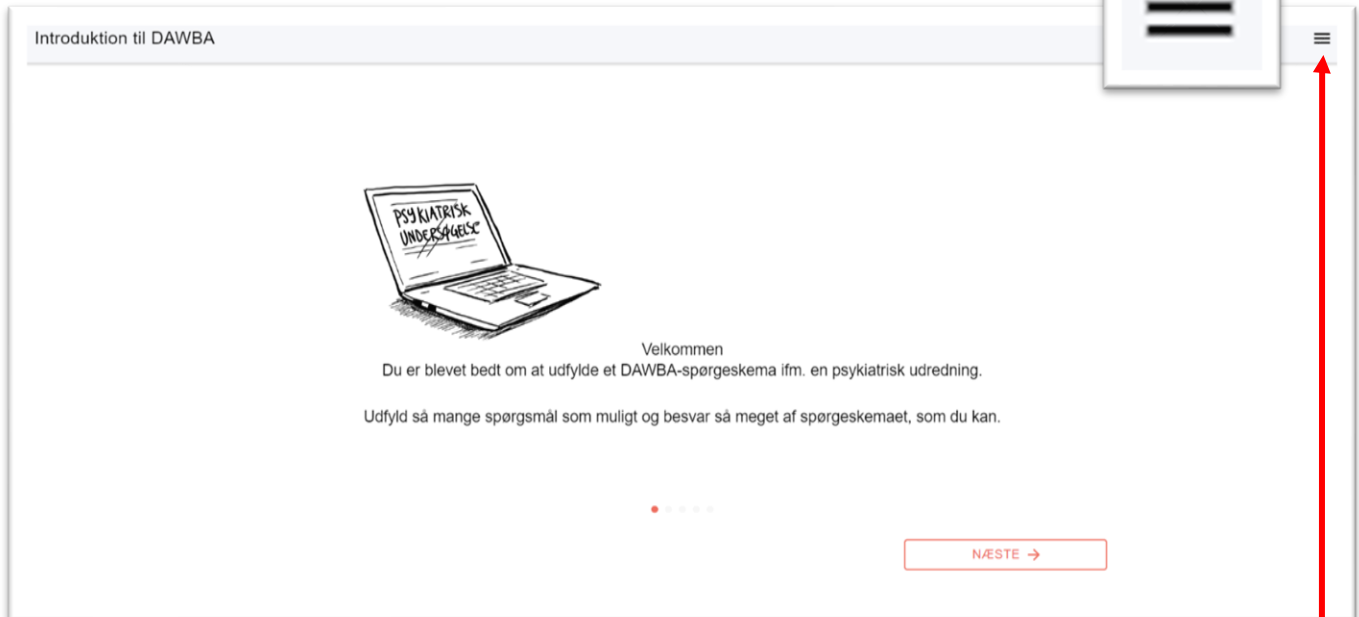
Introduktion til DAWBA

PSYKIATRISK UNDERSØGELSE

Velkommen
Du er blevet bedt om at udfylde et DAWBA-spørgeskema ifm. en psykiatrisk udredning.

Udfyld så mange spørgsmål som muligt og besvar så meget af spørgeskemaet, som du kan.

NÆSTE →